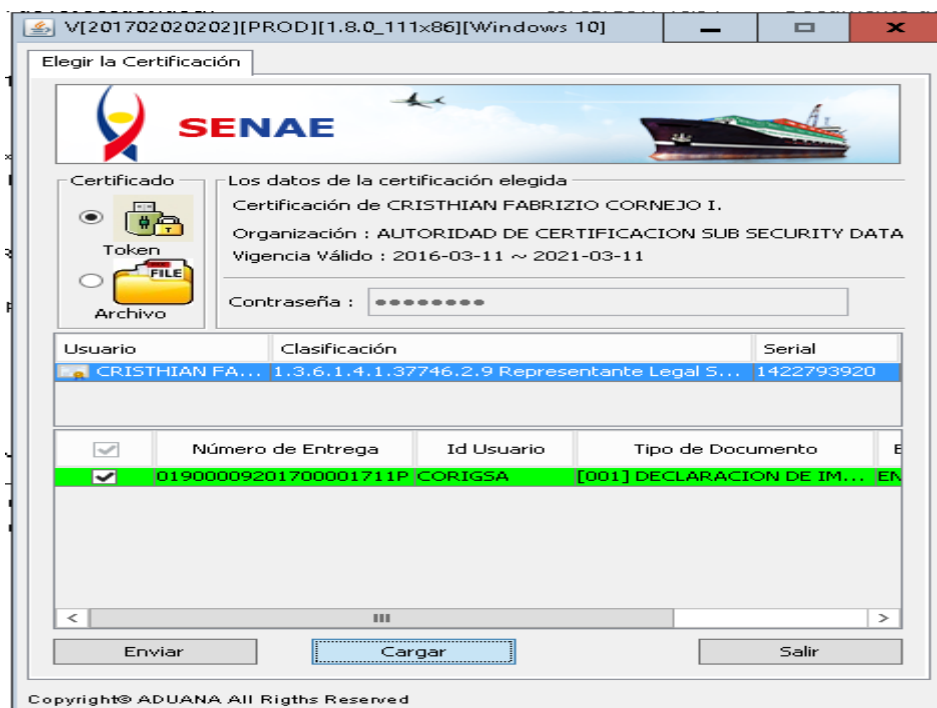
V[20170202020][PROD][1.8.0_111x86][Windows 10]

Elegir la Certificación

SENAE

Certificado

Token

FILE

Archivo

Los datos de la certificación elegida

Certificación de CRISTHIAN FABRIZIO CORNEJO I.

Organización : AUTORIDAD DE CERTIFICACION SUB SECURITY DATA

Vigencia Válido : 2016-03-11 ~ 2021-03-11

Contraseña : ●●●●●●●●

| Usuario | Clasificación | Serial |
|---|---|---|
| CRISTHIAN FA... | 1.3.6.1.4.1.37746.2.9 Representante Legal S... | 1422793920 |

| ✔ | Número de Entrega | Id Usuario | Tipo de Documento | E |
|---|---|---|---|---|
| ✔ | 0190000920170000171 1P | CORIGSA | [001] DECLARACION DE IM... | EN |

Enviar

Cargar

Salir

Copyright© ADUANA All Rigths Reserved